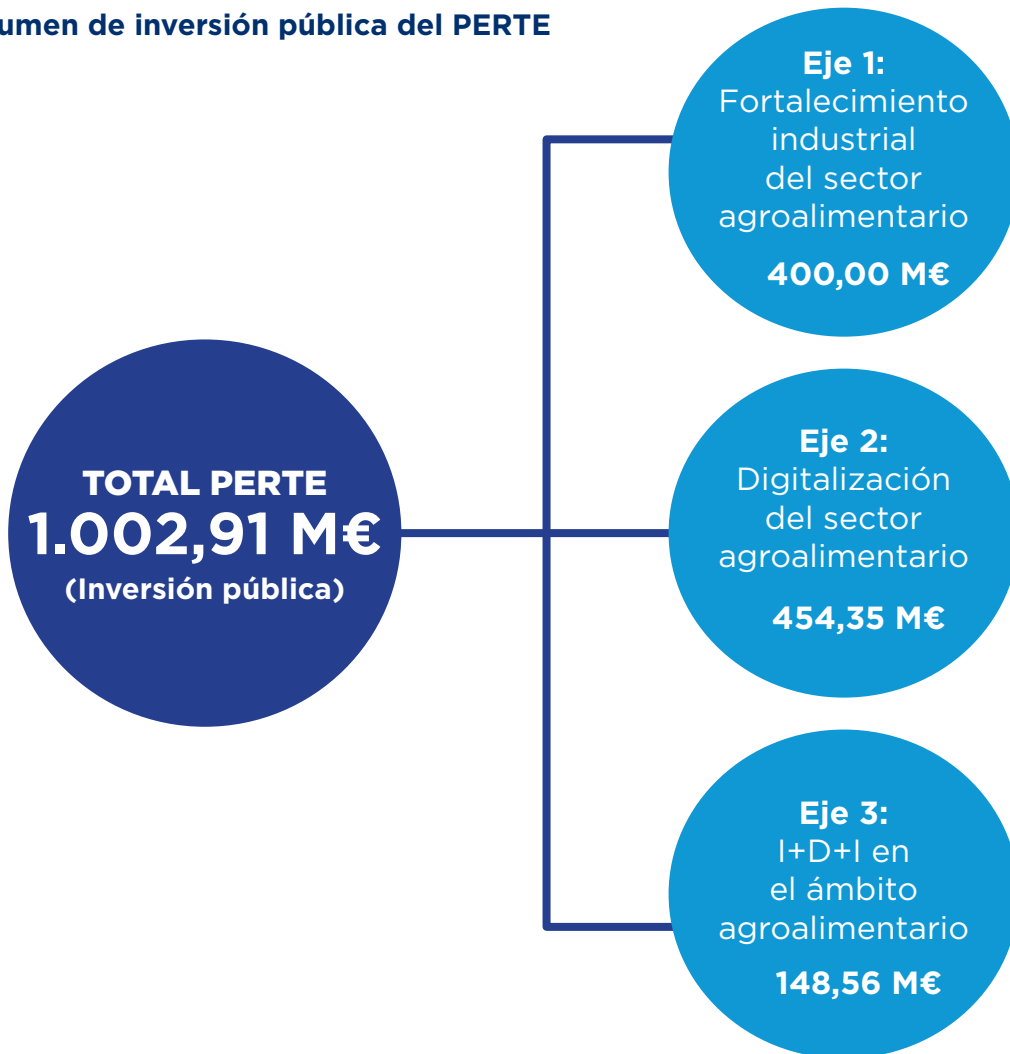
umen de inversión pública del PERTE

TOTAL PERTE
1.002,91 M€
(Inversión pública)

Eje 1:
Fortalecimiento industrial del sector agroalimentario
400,00 M€

Eje 2:
Digitalización del sector agroalimentario
454,35 M€

Eje 3:
I+D+I en el ámbito agroalimentario
148,56 M€